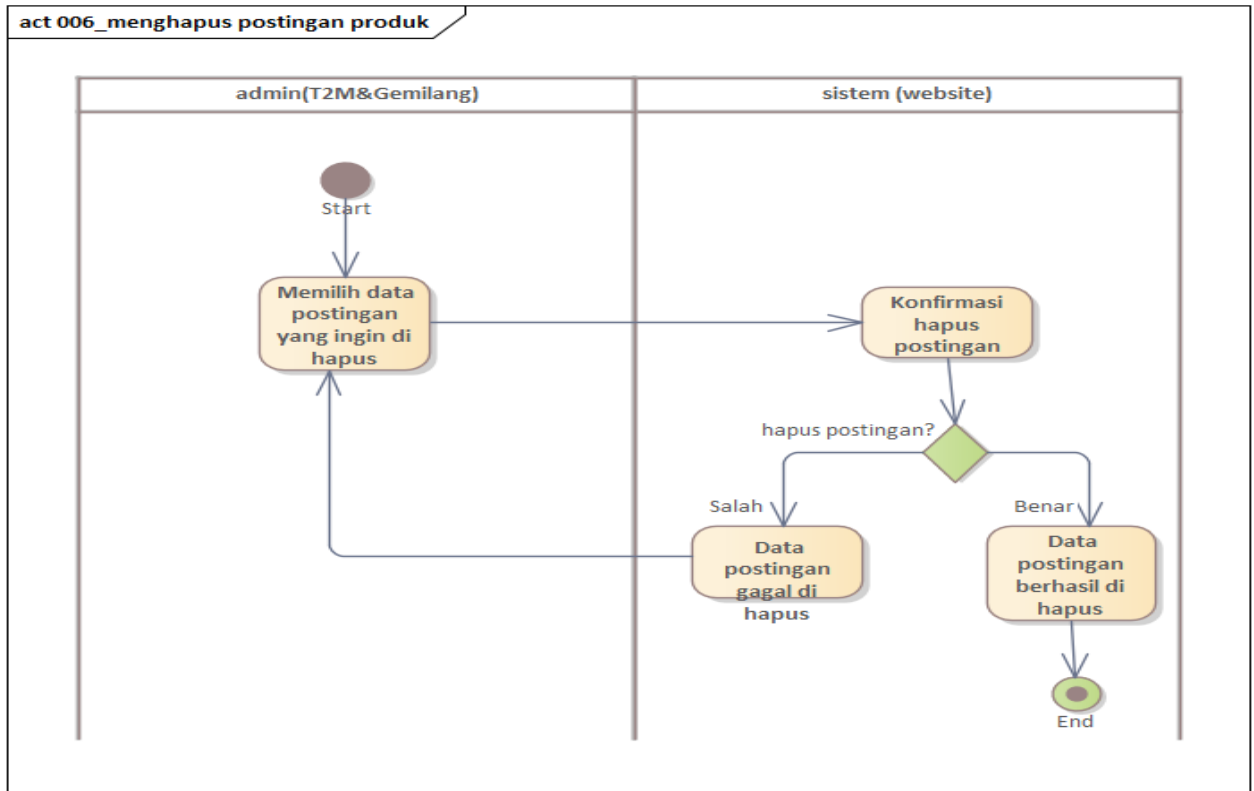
act 006_menghapus postingan produk

admin(T2M&Gemilang)

sistem (website)

Start

Memilih data postingan yang ingin di hapus

Konfirmasi hapus postingan

hapus postingan?

Salah

Benar

Data postingan gagal di hapus

Data postingan berhasil di hapus

End